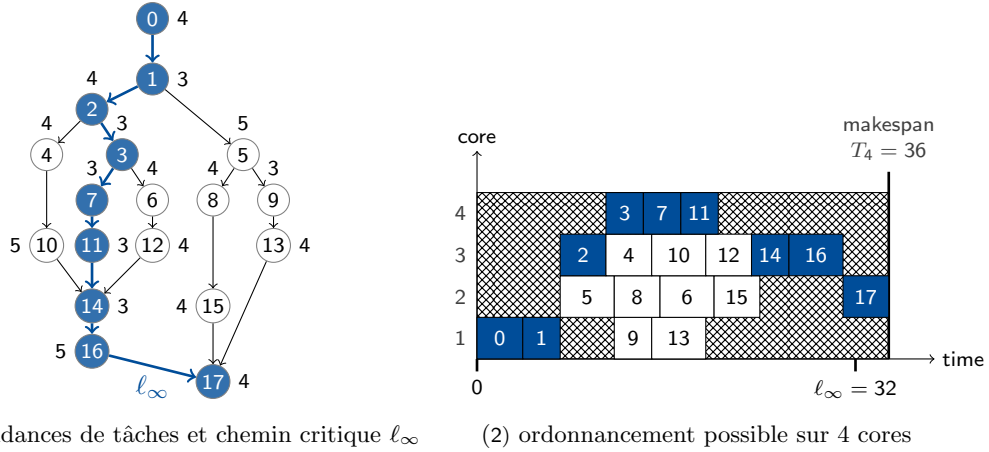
0 4
4 1 3
2 3
4 5
4 3
3 4 4 5 3
7 6 8 9
5 10 11 3 12 4 13 4
14 3
4 15
5 16
$\ell_\infty$ 17 4

dances de tâches et chemin critique $\ell_\infty$

core
makespan
$T_4 = 36$
4 3 7 11
3 2 4 10 12 14 16
2 5 8 6 15 17
1 0 1 9 13
0
$\ell_\infty = 32$
time

(2) ordonnancement possible sur 4 cores